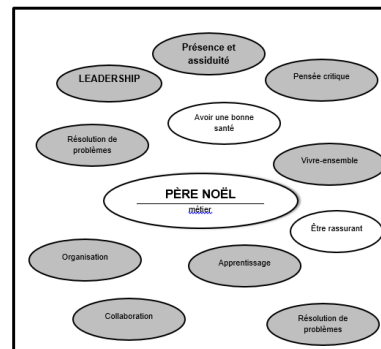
Présence et assiduité

LEADERSHIP

Pensée critique

Avoir une bonne santé

Résolution de problèmes

Vivre-ensemble

PÈRE NOËL

métier

Être rassurant

Organisation

Apprentissage

Collaboration

Résolution de problèmes